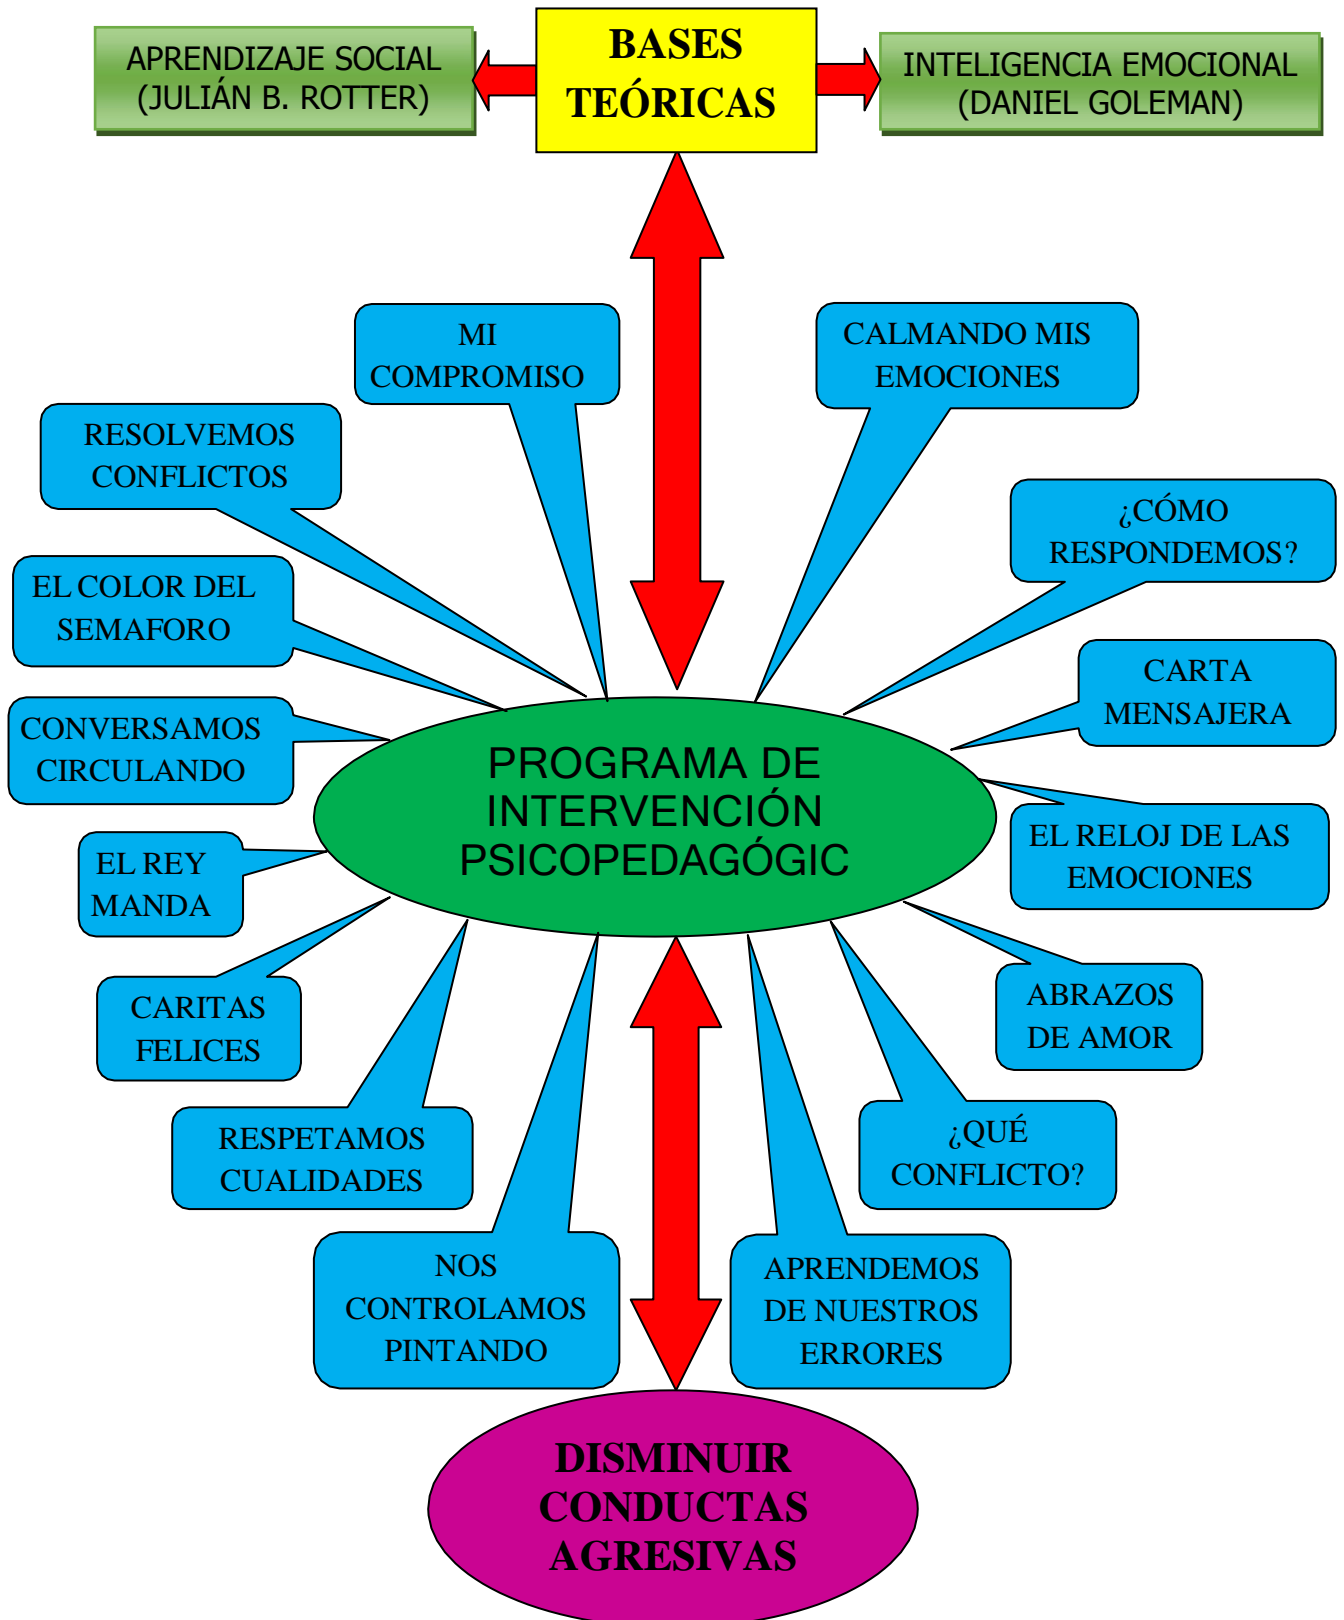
APRENDIZAJE SOCIAL (JULIÁN B. ROTTER)

BASES TEÓRICAS

INTELIGENCIA EMOCIONAL (DANIEL GOLEMAN)

MI COMPROMISO

CALMANDO MIS EMOCIONES

RESOLVEMOS CONFLICTOS

¿CÓMO RESPONDEMOS?

EL COLOR DEL SEMAFORO

CARTA MENSAJERA

CONVERSAMOS CIRCULANDO

PROGRAMA DE INTERVENCIÓN PSICOPEDAGÓGIC

EL RELOJ DE LAS EMOCIONES

EL REY MANDA

ABRAZOS DE AMOR

CARITAS FELICES

¿QUÉ CONFLICTO?

RESPETAMOS CUALIDADES

NOS CONTROLAMOS PINTANDO

APRENDEMOS DE NUESTROS ERRORES

DISMINUIR CONDUCTAS AGRESIVAS